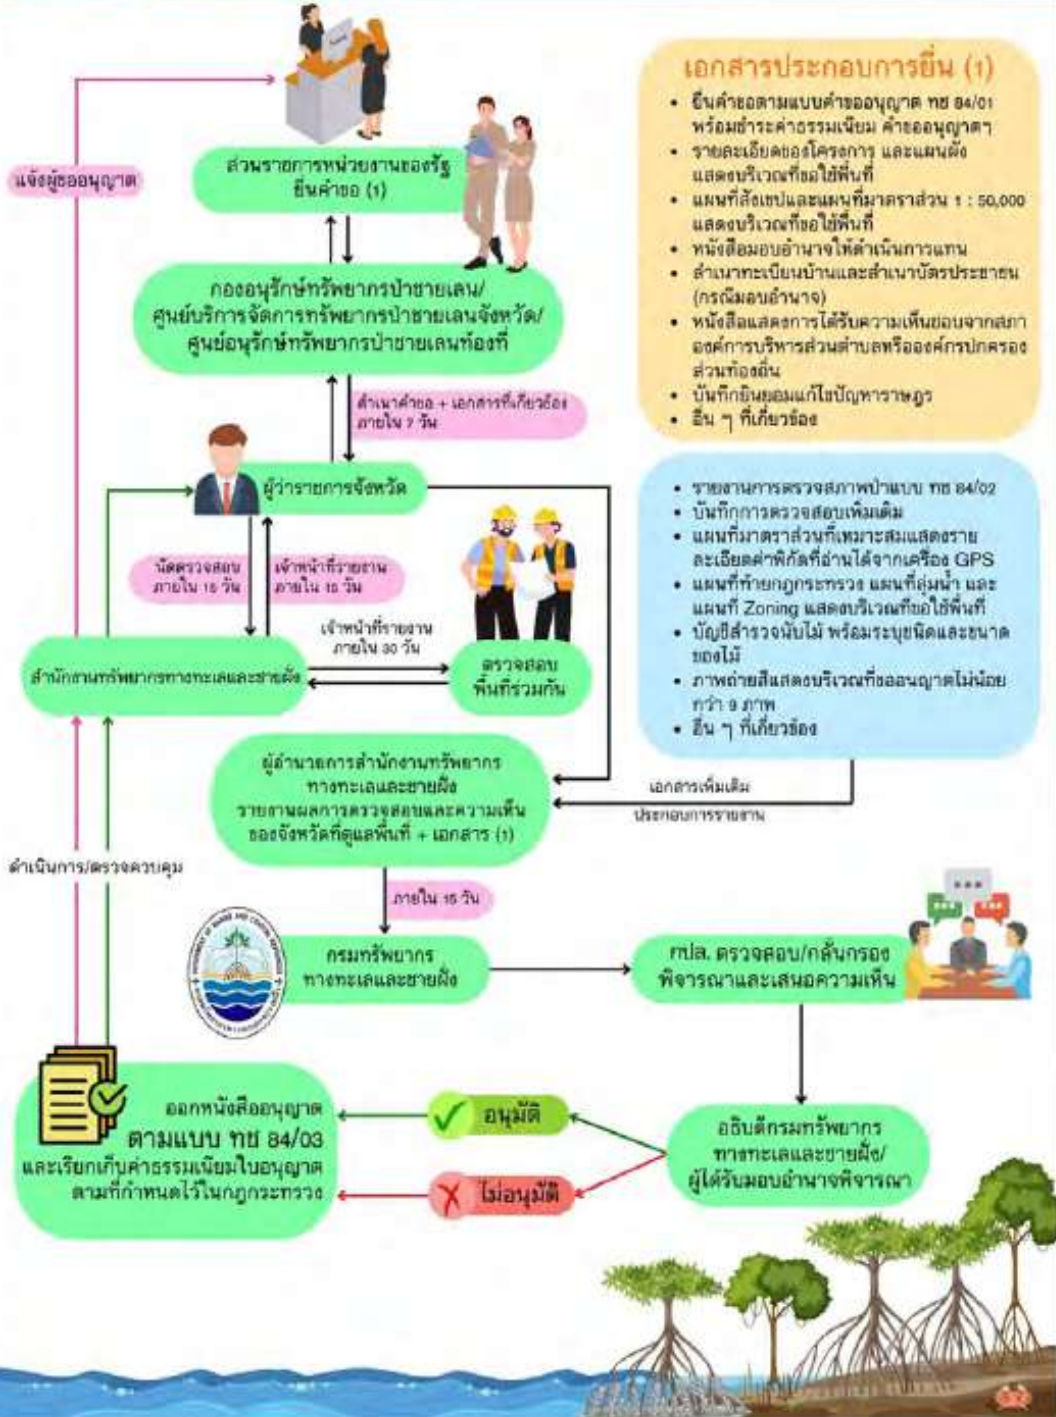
เอกสารประกอบการยื่น (1)

- ยื่นคำขอตามแบบคำขออนุญาต ทช 84/01 พร้อมชำระค่าธรรมเนียม คำขออนุญาตฯ
- รายละเอียดของโครงการ และแผนผังแสดงบริเวณที่ขอใช้พื้นที่
- แผนที่สังเขปและแผนที่มาตราส่วน 1 : 50,000 แสดงบริเวณที่ขอใช้พื้นที่
- หนังสือมอบอำนาจให้ดำเนินการแทน
- สำเนาทะเบียนบ้านและสำเนาบัตรประชาชน (กรณีมอบอำนาจ)
- หนังสือแสดงการได้รับความเห็นชอบจากสภาองค์การบริหารส่วนตำบลหรือองค์กรปกครองส่วนท้องถิ่น
- บันทึกยินยอมแก้ไขปัญหาราษฎร
- อื่น ๆ ที่เกี่ยวข้อง

ส่วนราชการหน่วยงานของรัฐ ยื่นคำขอ (1)

แจ้งผู้ขออนุญาต

กองอนุรักษ์ทรัพยากรป่าชายเลน/ ศูนย์บริการจัดการทรัพยากรป่าชายเลนจังหวัด/ ศูนย์อนุรักษ์ทรัพยากรป่าชายเลนท้องที่

สำเนาคำขอ + เอกสารที่เกี่ยวข้อง ภายใน 7 วัน

ผู้ว่าราชการจังหวัด

- รายงานการตรวจสภาพป่าแบบ ทช 84/02
- บันทึกการตรวจสอบเพิ่มเติม
- แผนที่มาตราส่วนที่เหมาะสมแสดงรายละเอียดค่าพิกัดที่อ่านได้จากเครื่อง GPS
- แผนที่ท้ายกฎกระทรวง แผนที่ลุ่มน้ำ และแผนที่ Zoning แสดงบริเวณที่ขอใช้พื้นที่
- บัญชีสำรวจนับไม้ พร้อมระบุชนิดและขนาดของไม้
- ภาพถ่ายสีแสดงบริเวณที่ขออนุญาตไม่น้อยกว่า 9 ภาพ
- อื่น ๆ ที่เกี่ยวข้อง

นัดตรวจสอบ ภายใน 15 วัน

เจ้าหน้าที่รายงาน ภายใน 15 วัน

เจ้าหน้าที่รายงาน ภายใน 30 วัน

สำนักงานทรัพยากรทางทะเลและชายฝั่ง

ตรวจสอบ พื้นที่ร่วมกัน

ผู้อำนวยการสำนักงานทรัพยากรทางทะเลและชายฝั่ง รายงานผลการตรวจสอบและความเห็นของจังหวัดที่ดูแลพื้นที่ + เอกสาร (1)

เอกสารเพิ่มเติม ประกอบการรายงาน

ดำเนินการ/ตรวจควบคุม

ภายใน 15 วัน

กรมทรัพยากรทางทะเลและชายฝั่ง

กปล. ตรวจสอบ/กลั่นกรอง พิจารณาและเสนอความเห็น

ออกหนังสืออนุญาต ตามแบบ ทช 84/03 และเรียกเก็บค่าธรรมเนียมใบอนุญาต ตามที่กำหนดไว้ในกฎกระทรวง

อนุมัติ

ไม่อนุมัติ

อธิบดีกรมทรัพยากรทางทะเลและชายฝั่ง/ ผู้ได้รับมอบอำนาจพิจารณา